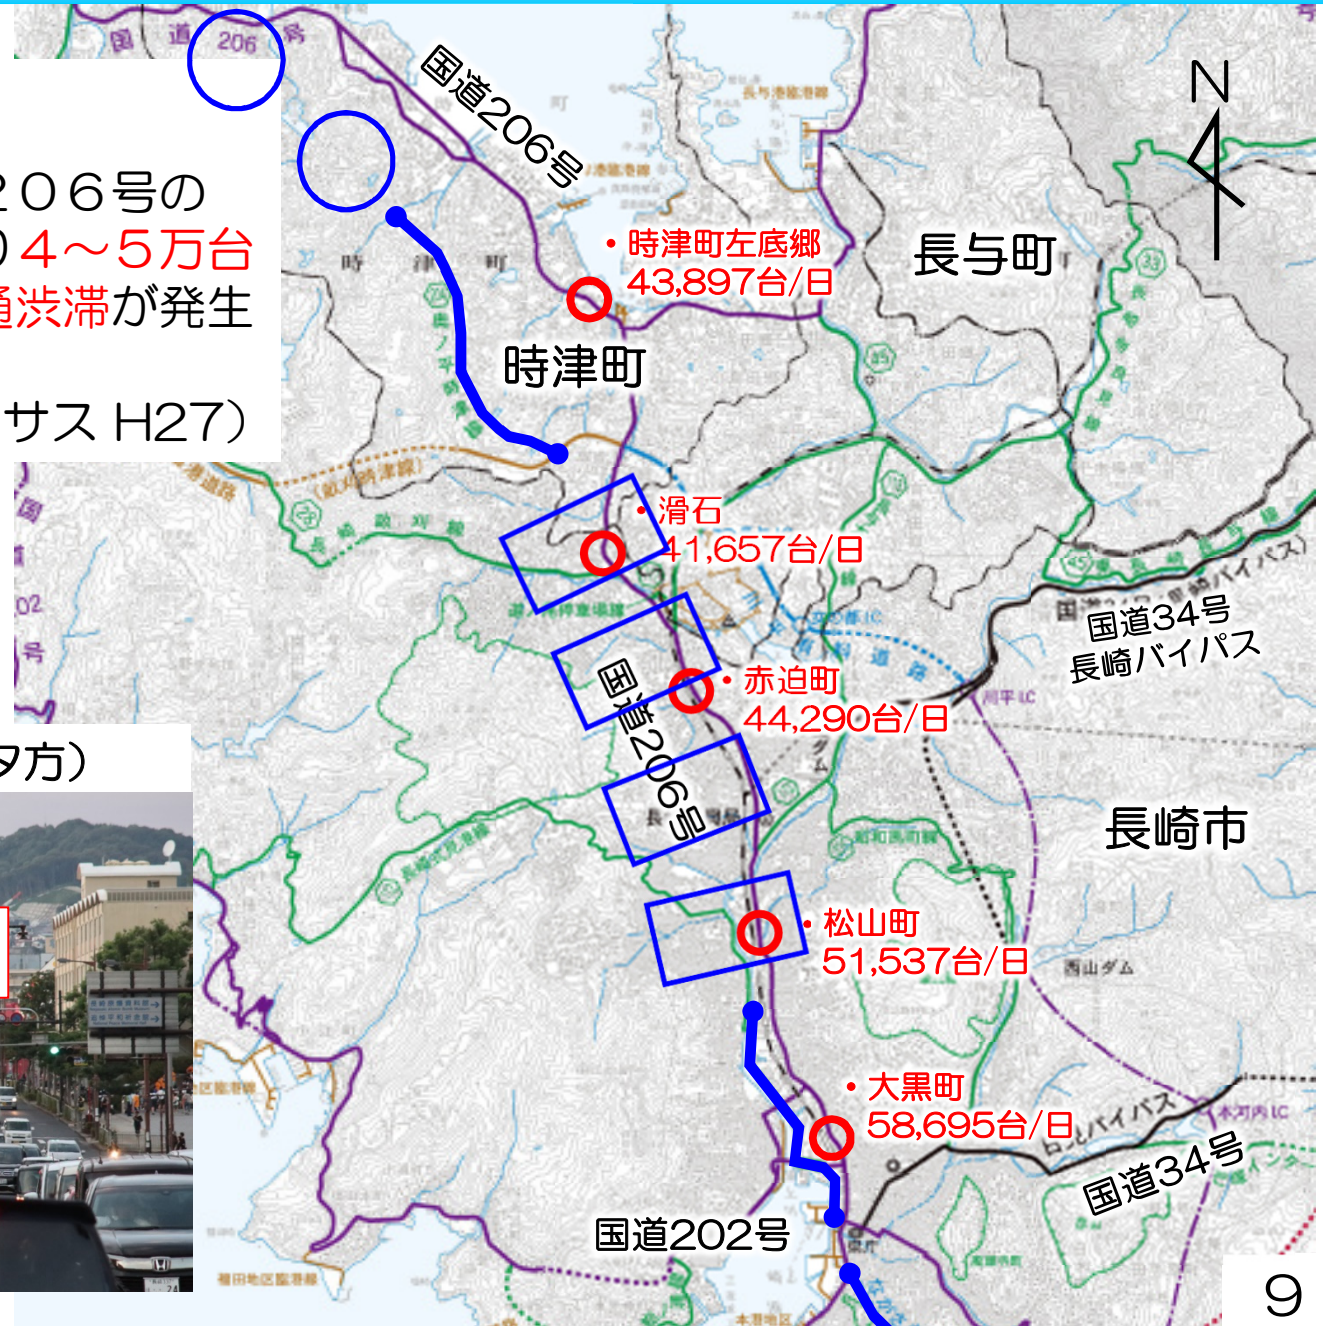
206号の
4～5万台
通渋滞が発生
サス H27）

夕方）

国道206号
時津町左底郷
43,897台/日
長与町
時津町
滑石
41,657台/日
国道34号
長崎バイパス
赤迫町
44,290台/日
国道206号
長崎市
松山町
51,537台/日
大黒町
58,695台/日
国道34号
国道202号
9